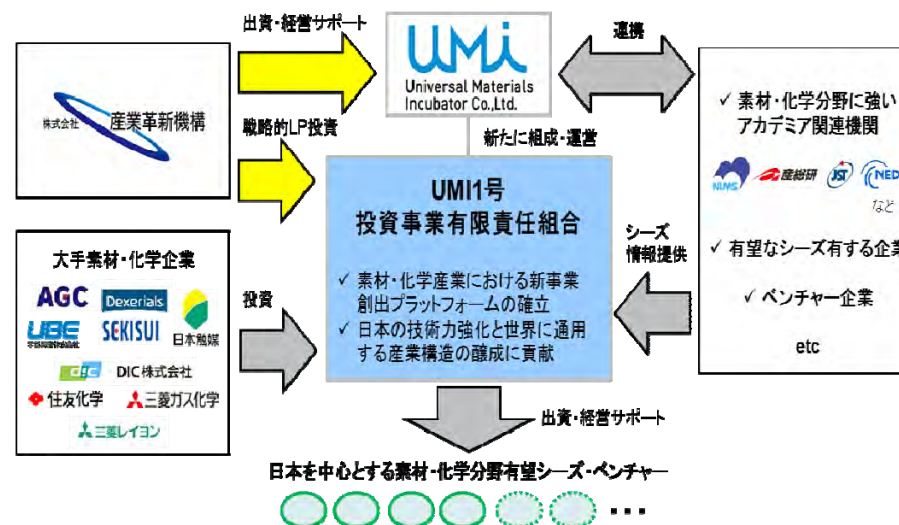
出資・経営サポート

UMi
Universal Materials Incubator Co.,Ltd.

連携

株式会社 産業革新機構

戦略的LP投資

新たに組成・運営

UMI1号
投資事業有限責任組合

✓ 素材・化学産業における新事業創出プラットフォームの確立
✓ 日本の技術力強化と世界に通用する産業構造の醸成に貢献

✓ 素材・化学分野に強いアカデミア関連機関

NIMS 産総研 JST NED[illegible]
など

シーズ
情報提供

✓ 有望なシーズ有する企業

✓ ベンチャー企業

etc

大手素材・化学企業

AGC Dexerials
UBE 宇部興産株式会社 SEKISUI 日本触媒
DIC DIC株式会社
住友化学 三菱ガス化学
三菱レイヨン

投資

出資・経営サポート

日本を中心とする素材・化学分野有望シーズ・ベンチャー

・・・